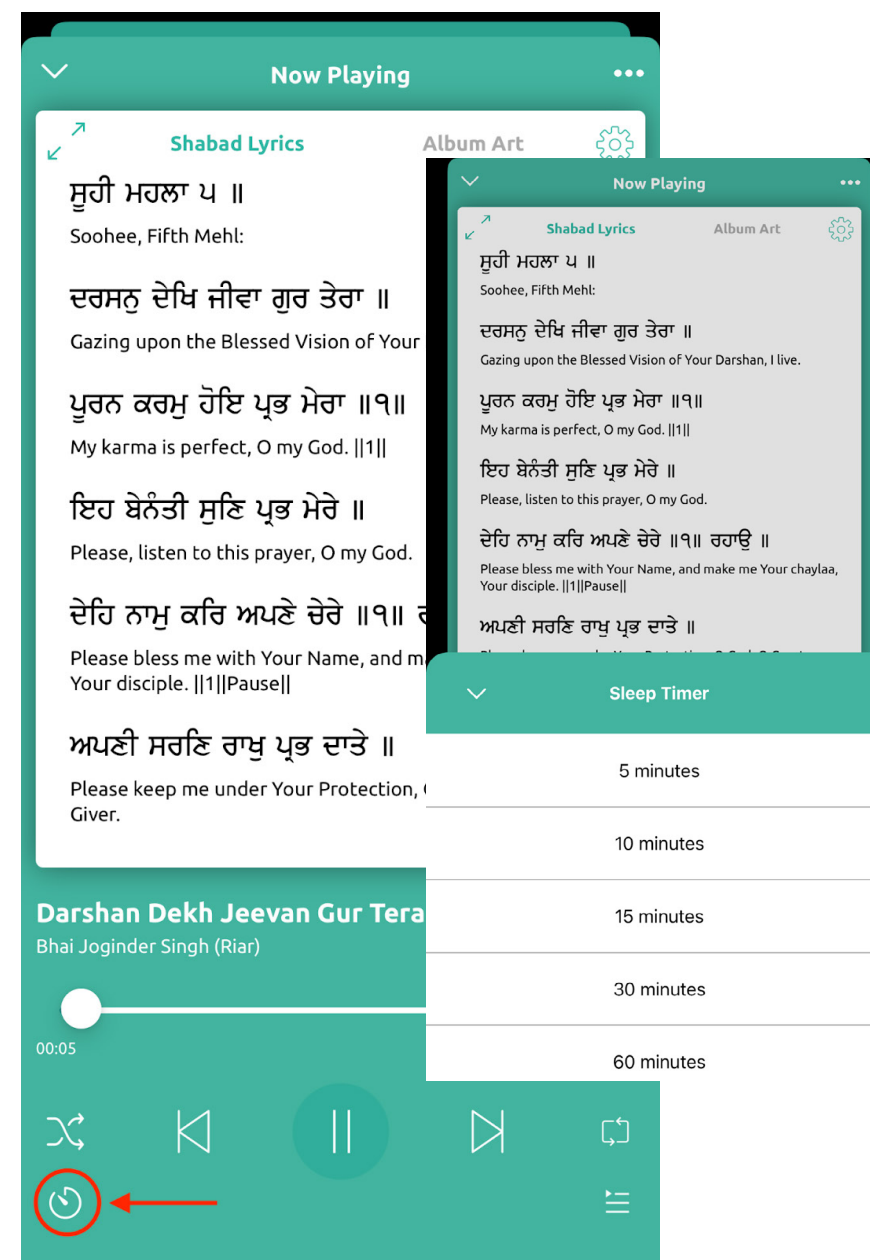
Now Playing

Shabad Lyrics

Album Art

ਸੂਹੀ ਮਹਲਾ ੫ ॥
Soohee, Fifth Mehl:

ਦਰਸਨੁ ਦੇਖਿ ਜੀਵਾ ਗੁਰ ਤੇਰਾ ॥
Gazing upon the Blessed Vision of Your

ਪੂਰਨ ਕਰਮੁ ਹੋਇ ਪ੍ਰਭ ਮੇਰਾ ॥੧॥
My karma is perfect, O my God. ||1||

ਇਹ ਬੇਨੰਤੀ ਸੁਣਿ ਪ੍ਰਭ ਮੇਰੇ ॥
Please, listen to this prayer, O my God.

ਦੇਹਿ ਨਾਮੁ ਕਰਿ ਅਪਣੇ ਚੇਰੇ ॥੧॥ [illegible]
Please bless me with Your Name, and m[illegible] Your disciple. ||1||Pause||

ਅਪਣੀ ਸਰਣਿ ਰਾਖੁ ਪ੍ਰਭ ਦਾਤੇ ॥
Please keep me under Your Protection, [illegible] Giver.

Darshan Dekh Jeevan Gur Tera
Bhai Joginder Singh (Riar)

00:05

Now Playing

Shabad Lyrics

Album Art

ਸੂਹੀ ਮਹਲਾ ੫ ॥
Soohee, Fifth Mehl:

ਦਰਸਨੁ ਦੇਖਿ ਜੀਵਾ ਗੁਰ ਤੇਰਾ ॥
Gazing upon the Blessed Vision of Your Darshan, I live.

ਪੂਰਨ ਕਰਮੁ ਹੋਇ ਪ੍ਰਭ ਮੇਰਾ ॥੧॥
My karma is perfect, O my God. ||1||

ਇਹ ਬੇਨੰਤੀ ਸੁਣਿ ਪ੍ਰਭ ਮੇਰੇ ॥
Please, listen to this prayer, O my God.

ਦੇਹਿ ਨਾਮੁ ਕਰਿ ਅਪਣੇ ਚੇਰੇ ॥੧॥ ਰਹਾਉ ॥
Please bless me with Your Name, and make me Your chaylaa, Your disciple. ||1||Pause||

ਅਪਣੀ ਸਰਣਿ ਰਾਖੁ ਪ੍ਰਭ ਦਾਤੇ ॥

Sleep Timer

5 minutes

10 minutes

15 minutes

30 minutes

60 minutes